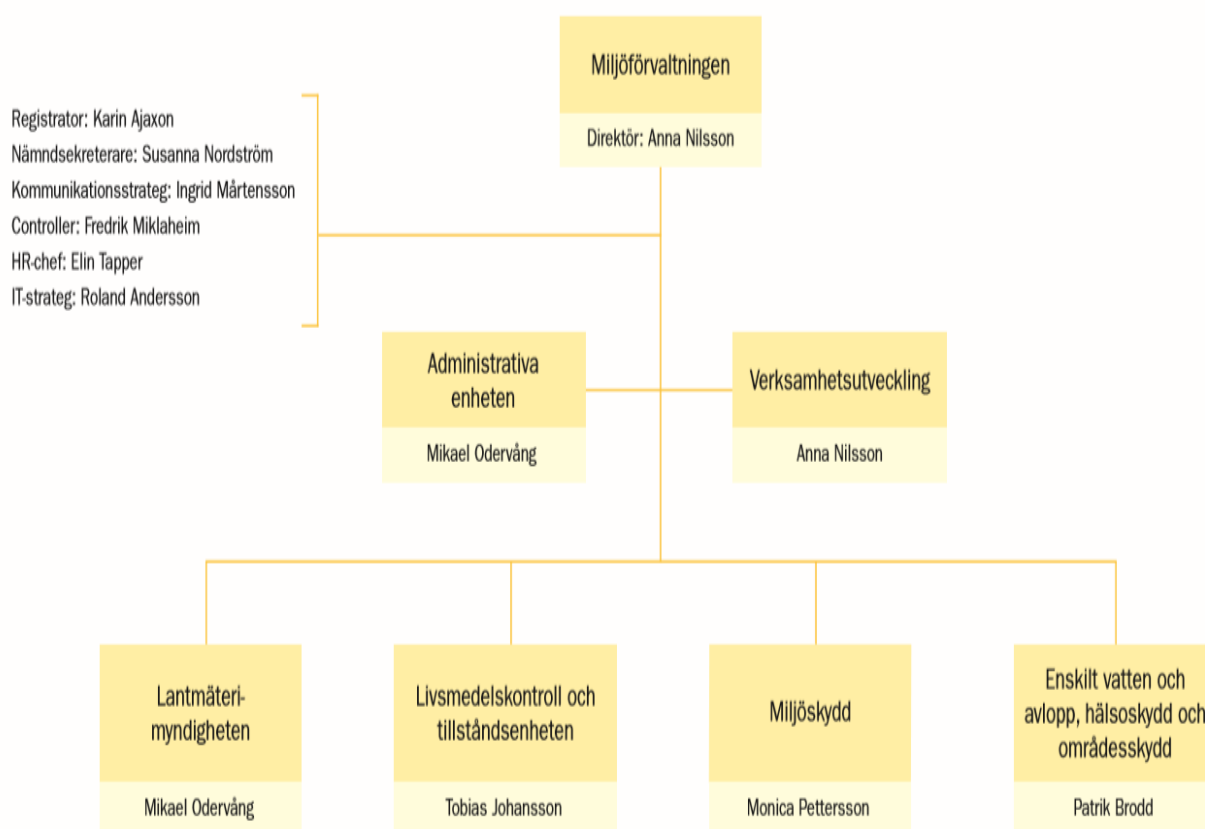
Miljöförvaltningen

Direktör: Anna Nilsson

Registrator: Karin Ajaxon
Nämndsekreterare: Susanna Nordström
Kommunikationsstrateg: Ingrid Mårtensson
Controller: Fredrik Miklaheim
HR-chef: Elin Tapper
IT-strateg: Roland Andersson

Administrativa enheten

Mikael Odervång

Verksamhetsutveckling

Anna Nilsson

Lantmäteri-myndigheten

Mikael Odervång

Livsmedelskontroll och tillståndsenheten

Tobias Johansson

Miljöskydd

Monica Pettersson

Enskilt vatten och avlopp, hälsoskydd och områdesskydd

Patrik Brodd